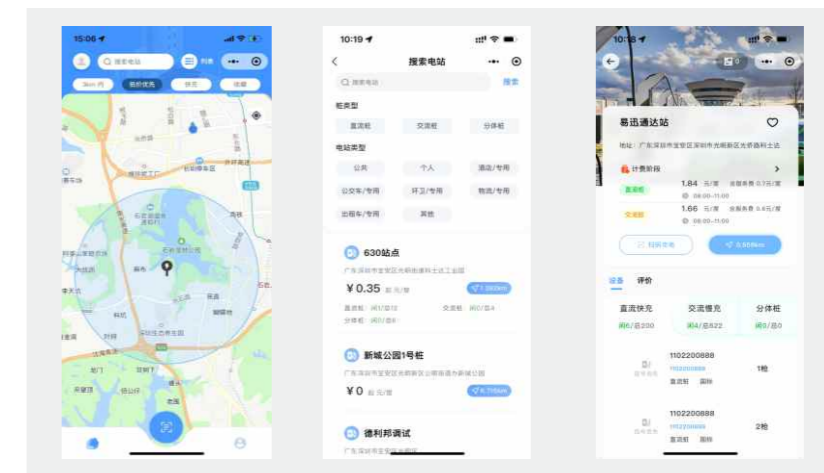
15:06

搜索电站

列表

3km 内

价格优先

快充

出租

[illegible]

10:19

搜索电站

搜索电站

搜索

桩类型

直流桩

交流桩

分体桩

电站类型

公共

个人

酒店/专用

公交车/专用

环卫/专用

物流/专用

出租车/专用

其他

630站点

广东深圳市宝安区光明街道科士达工业园

¥0.35 起 元/度

1.360km

直流桩 闲1/总12

交流桩 闲0/总4

分体桩 闲0/总0

新城公园1号桩

广东深圳市宝安区光明街道新城公园

¥0 起 元/度

6.709km

德利邦调试

广东深圳市宝安区光明区

10:18

易迅通达站

地址：广东深圳市宝安区深圳市光明新区光侨路科士达

计费阶段

直流桩 1.84 元/度 含服务费 0.7元/度

08:00-11:00

交流桩 1.66 元/度 含服务费 0.4元/度

08:00-11:00

扫码充电

6.906km

设备

评价

直流快充

闲6/总200

交流慢充

闲4/总522

分体桩

闲0/总0

1102200888

1102200888

直流桩 国标

1枪

1102200888

1102200888

直流桩 国标

2枪